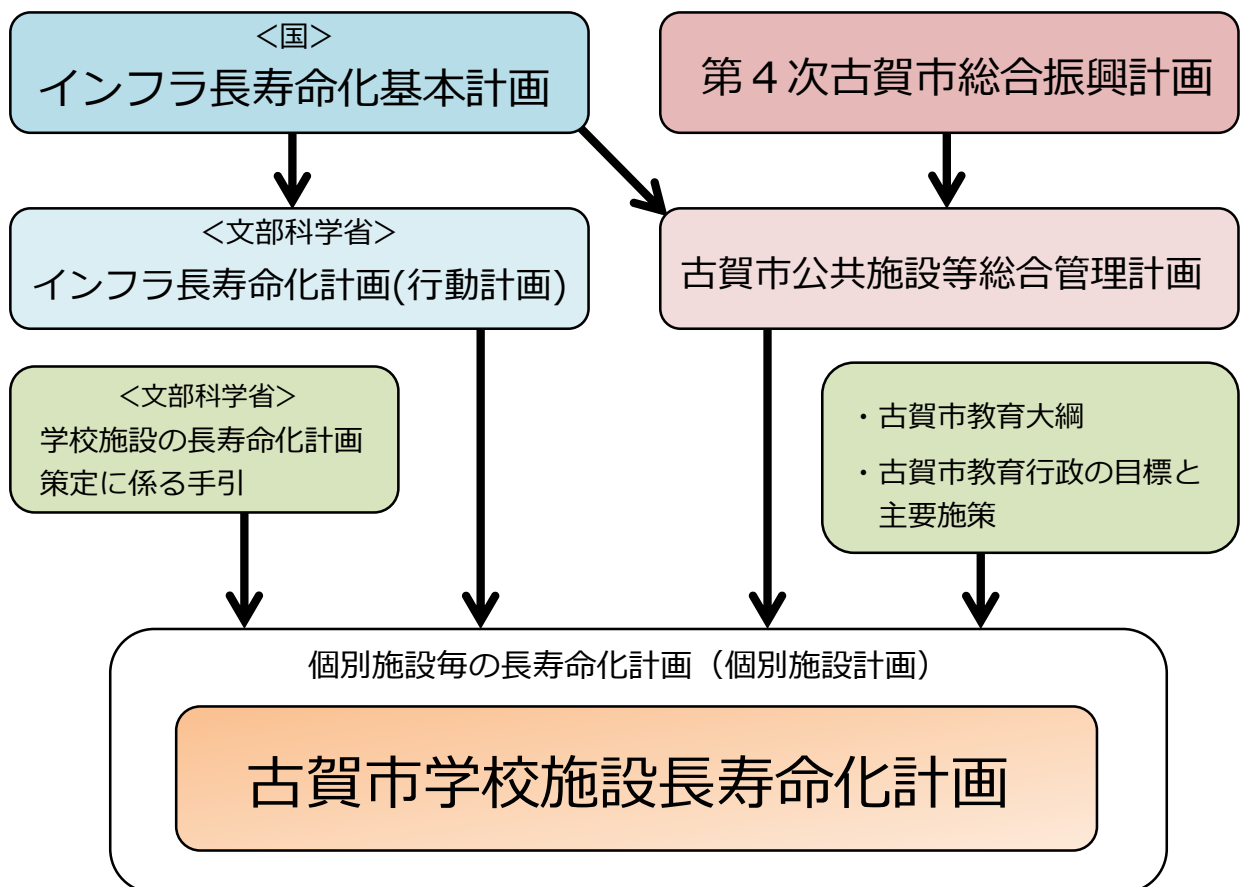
<国>
インフラ長寿命化基本計画

第４次古賀市総合振興計画

<文部科学省>
インフラ長寿命化計画(行動計画)

古賀市公共施設等総合管理計画

<文部科学省>
学校施設の長寿命化計画策定に係る手引

・古賀市教育大綱
・古賀市教育行政の目標と主要施策

個別施設毎の長寿命化計画（個別施設計画）

古賀市学校施設長寿命化計画